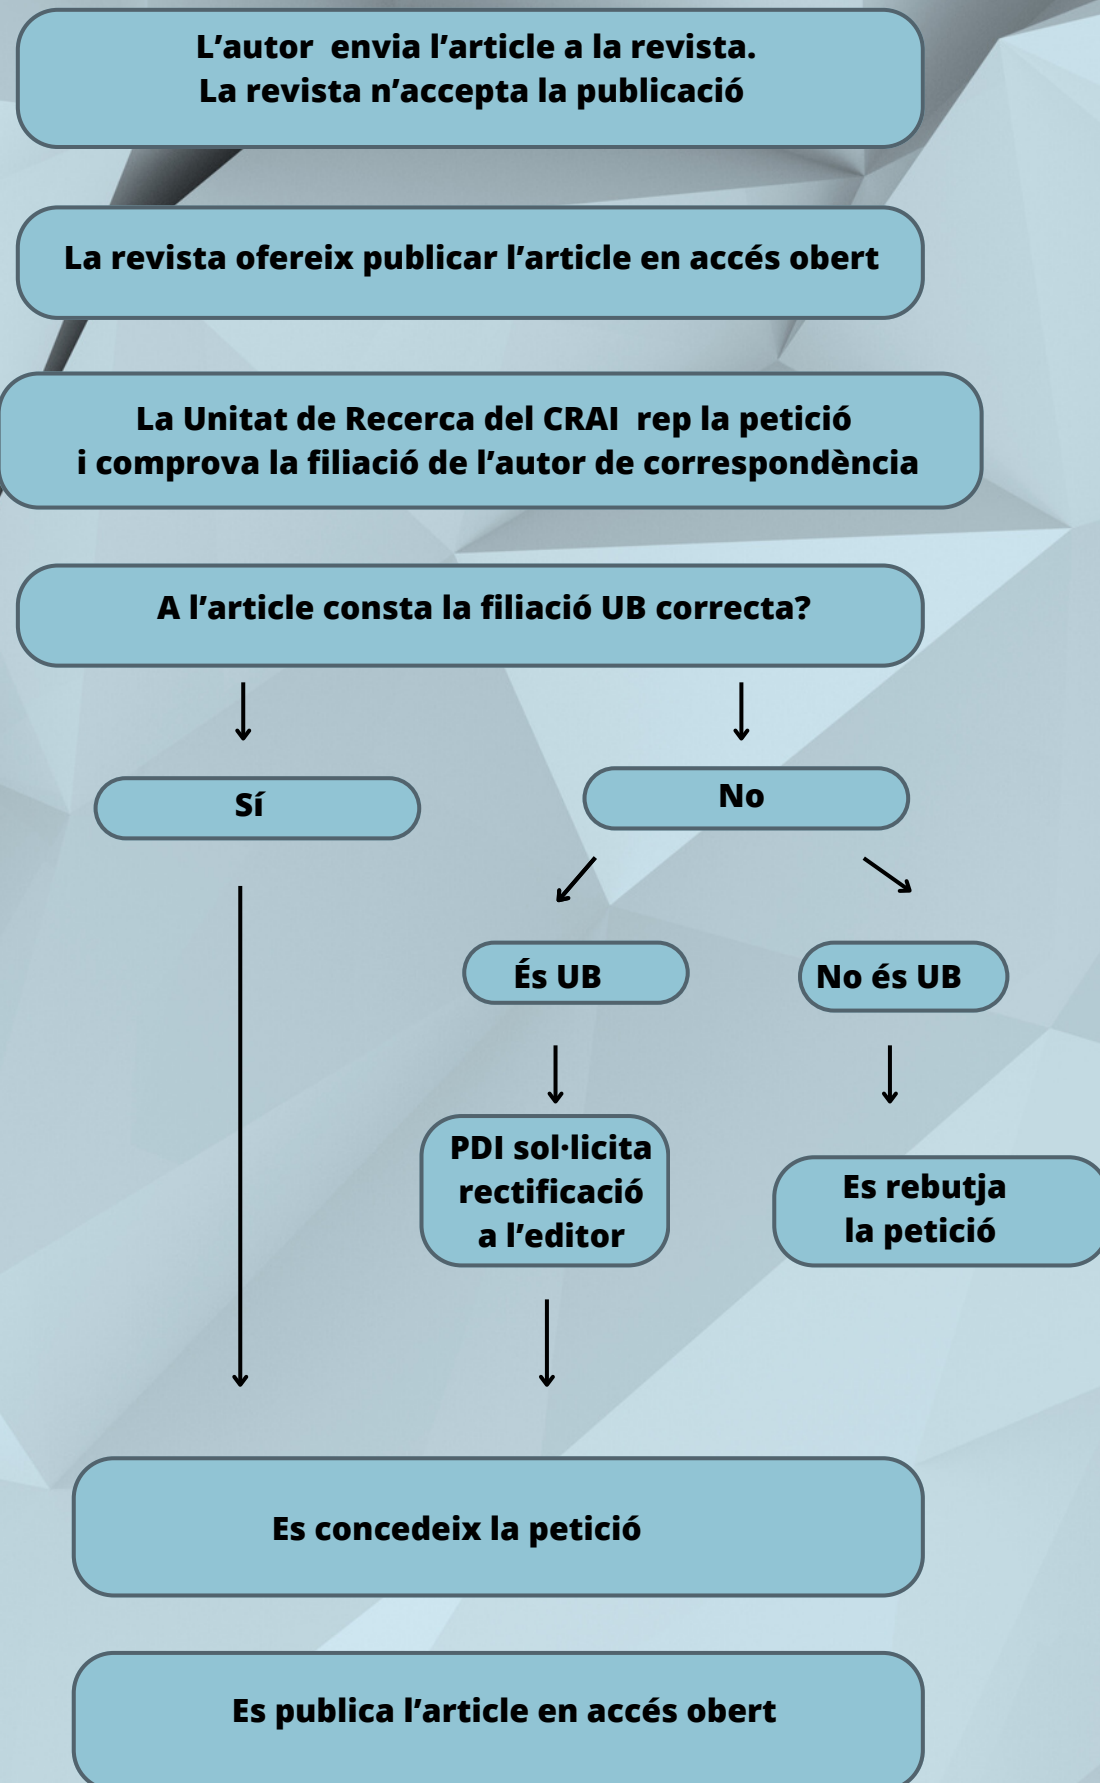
L’autor envia l’article a la revista.
La revista n’accepta la publicació

La revista ofereix publicar l’article en accés obert

La Unitat de Recerca del CRAI rep la petició
i comprova la filiació de l’autor de correspondència

A l’article consta la filiació UB correcta?

Sí

No

És UB

No és UB

PDI sol·licita rectificació a l’editor

Es rebutja la petició

Es concedeix la petició

Es publica l’article en accés obert